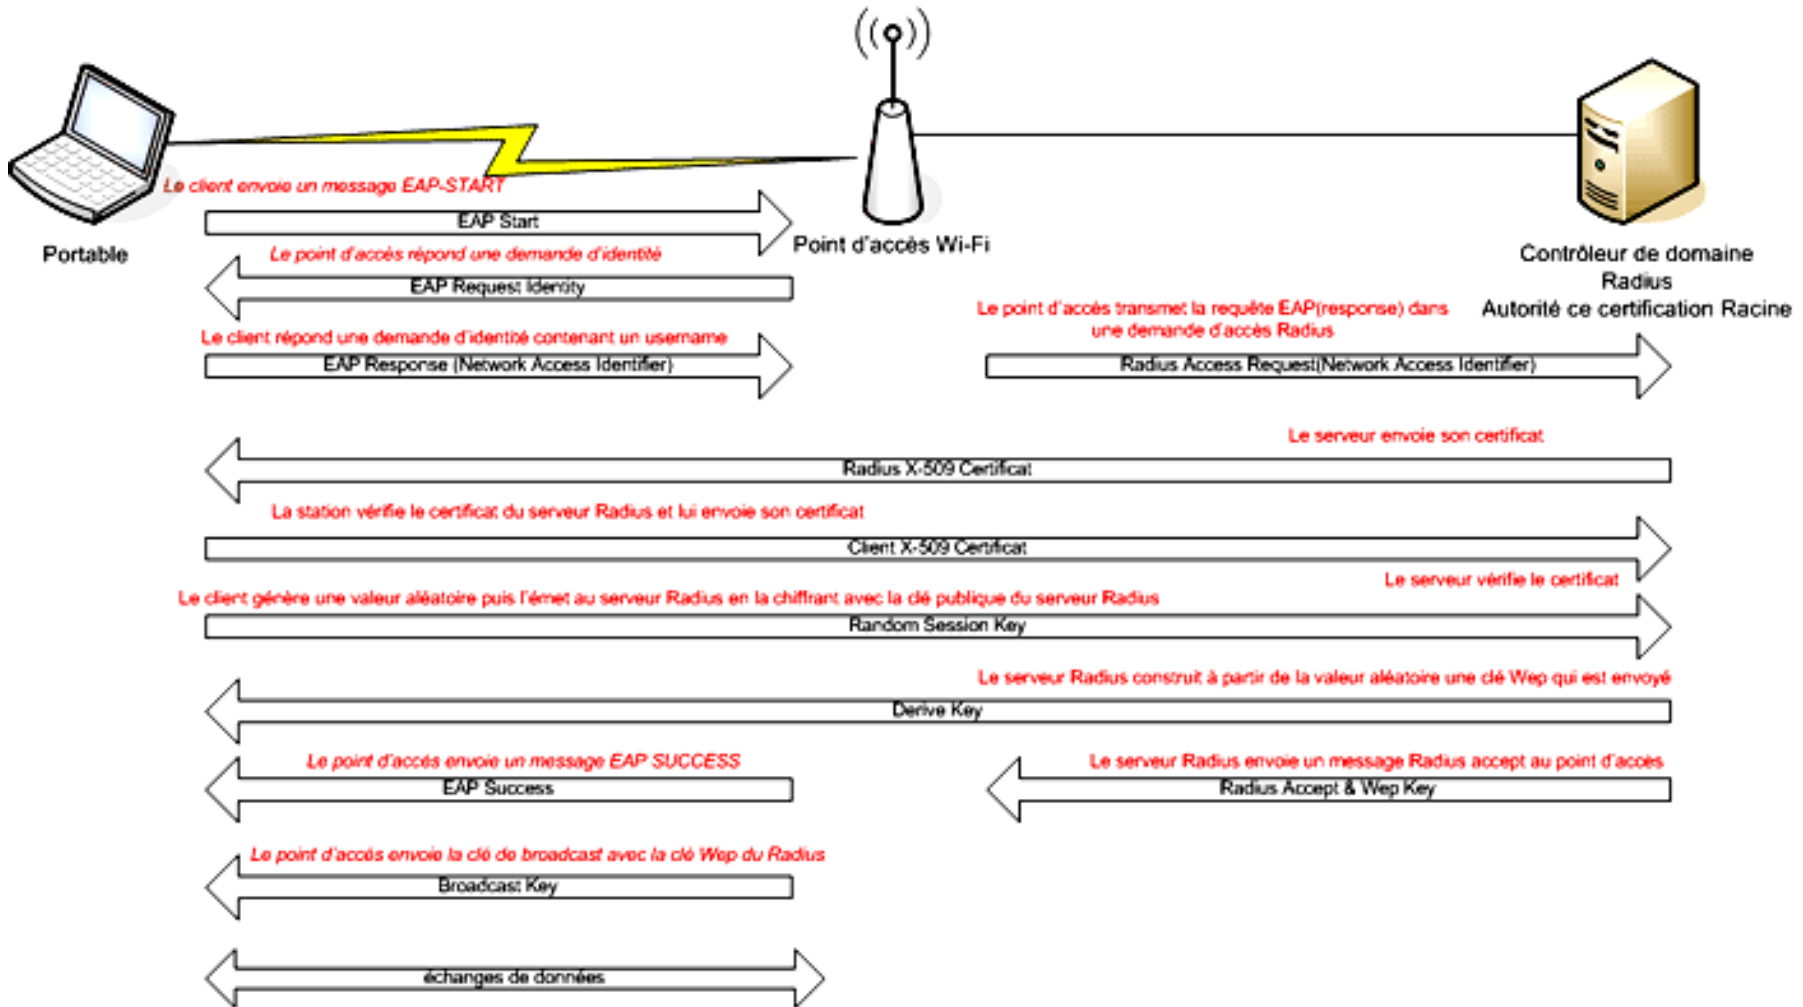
Portable

Point d'accès Wi-Fi

Contrôleur de domaine
Radius
Autorité ce certification Racine

Le client envoie un message EAP-START

EAP Start

Le point d'accès répond une demande d'identité

EAP Request Identity

Le client répond une demande d'identité contenant un username

EAP Response (Network Access Identifier)

Le point d'accès transmet la requête EAP(response) dans une demande d'accès Radius

Radius Access Request(Network Access Identifier)

Le serveur envoie son certificat

Radius X-509 Certificat

La station vérifie le certificat du serveur Radius et lui envoie son certificat

Client X-509 Certificat

Le serveur vérifie le certificat

Le client génère une valeur aléatoire puis l'émet au serveur Radius en la chiffrant avec la clé publique du serveur Radius

Random Session Key

Le serveur Radius construit à partir de la valeur aléatoire une clé Wep qui est envoyé

Derive Key

Le point d'accès envoie un message EAP SUCCESS

EAP Success

Le serveur Radius envoie un message Radius accept au point d'accès

Radius Accept & Wep Key

Le point d'accès envoie la clé de broadcast avec la clé Wep du Radius

Broadcast Key

échanges de données